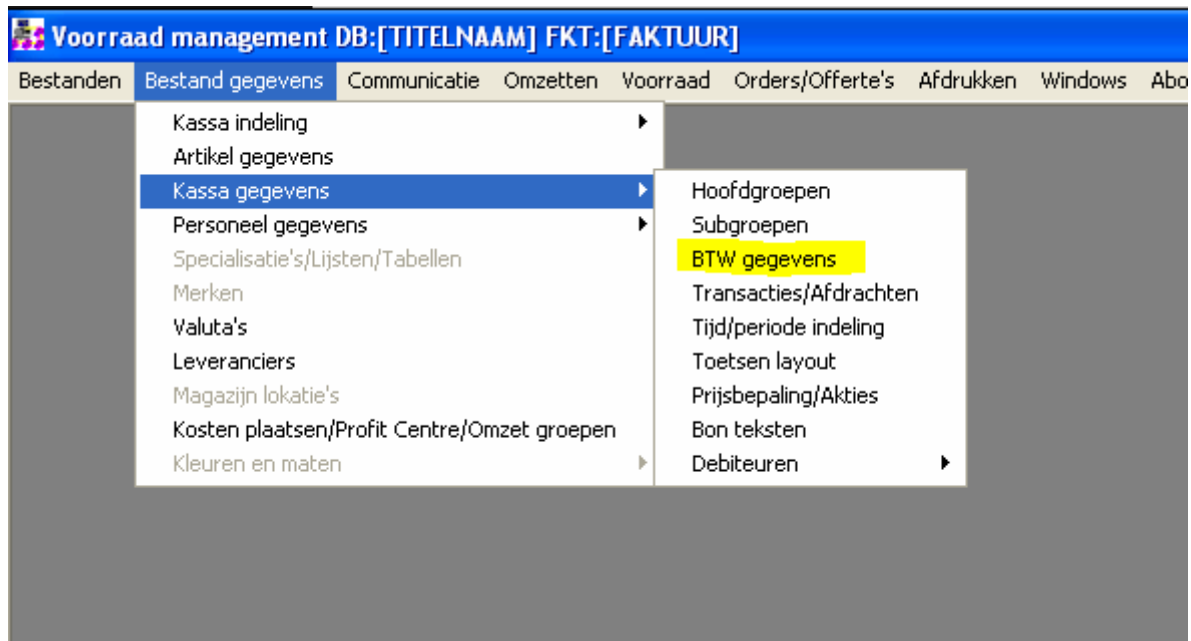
Voorraad management DB:[TITELNAAM] FKT:[FAKTUUR]

Bestanden Bestand gegevens Communicatie Omzetten Voorraad Orders/Offerte's Afdrukken Windows Abo

Kassa indeling
Artikel gegevens
Kassa gegevens
Personeel gegevens
Specialisatie's/Lijsten/Tabellen
Merken
Valuta's
Leveranciers
Magazijn lokatie's
Kosten plaatsen/Profit Centre/Omzet groepen
Kleuren en maten

Hoofdgroepen
Subgroepen
BTW gegevens
Transacties/Afdrachten
Tijd/periode indeling
Toetsen layout
Prijsbepaling/Akties
Bon teksten
Debiteuren